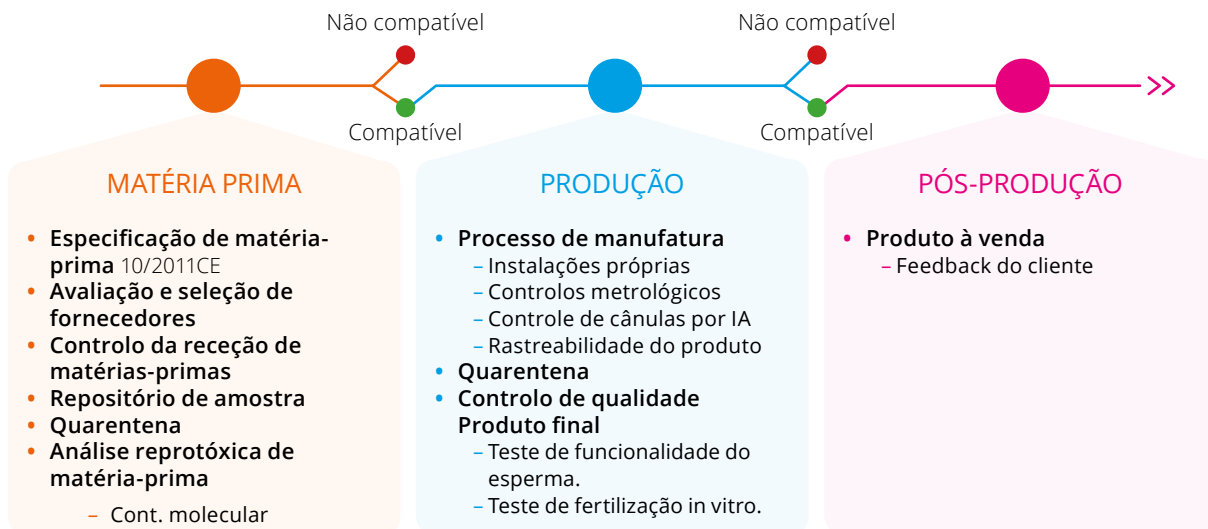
Não compatível

Não compatível

Compatível

Compatível

MATÉRIA PRIMA

- Especificação de matéria-prima 10/2011CE
- Avaliação e seleção de fornecedores
- Controlo da receção de matérias-primas
- Repositório de amostra
- Quarentena
- Análise reprotóxica de matéria-prima
  – Cont. molecular

PRODUÇÃO

- Processo de manufatura
  – Instalações próprias
  – Controlos metrológicos
  – Controle de cânulas por IA
  – Rastreabilidade do produto
- Quarentena
- Controlo de qualidade Produto final
  – Teste de funcionalidade do esperma.
  – Teste de fertilização in vitro.

PÓS-PRODUÇÃO

- Produto à venda
  – Feedback do cliente